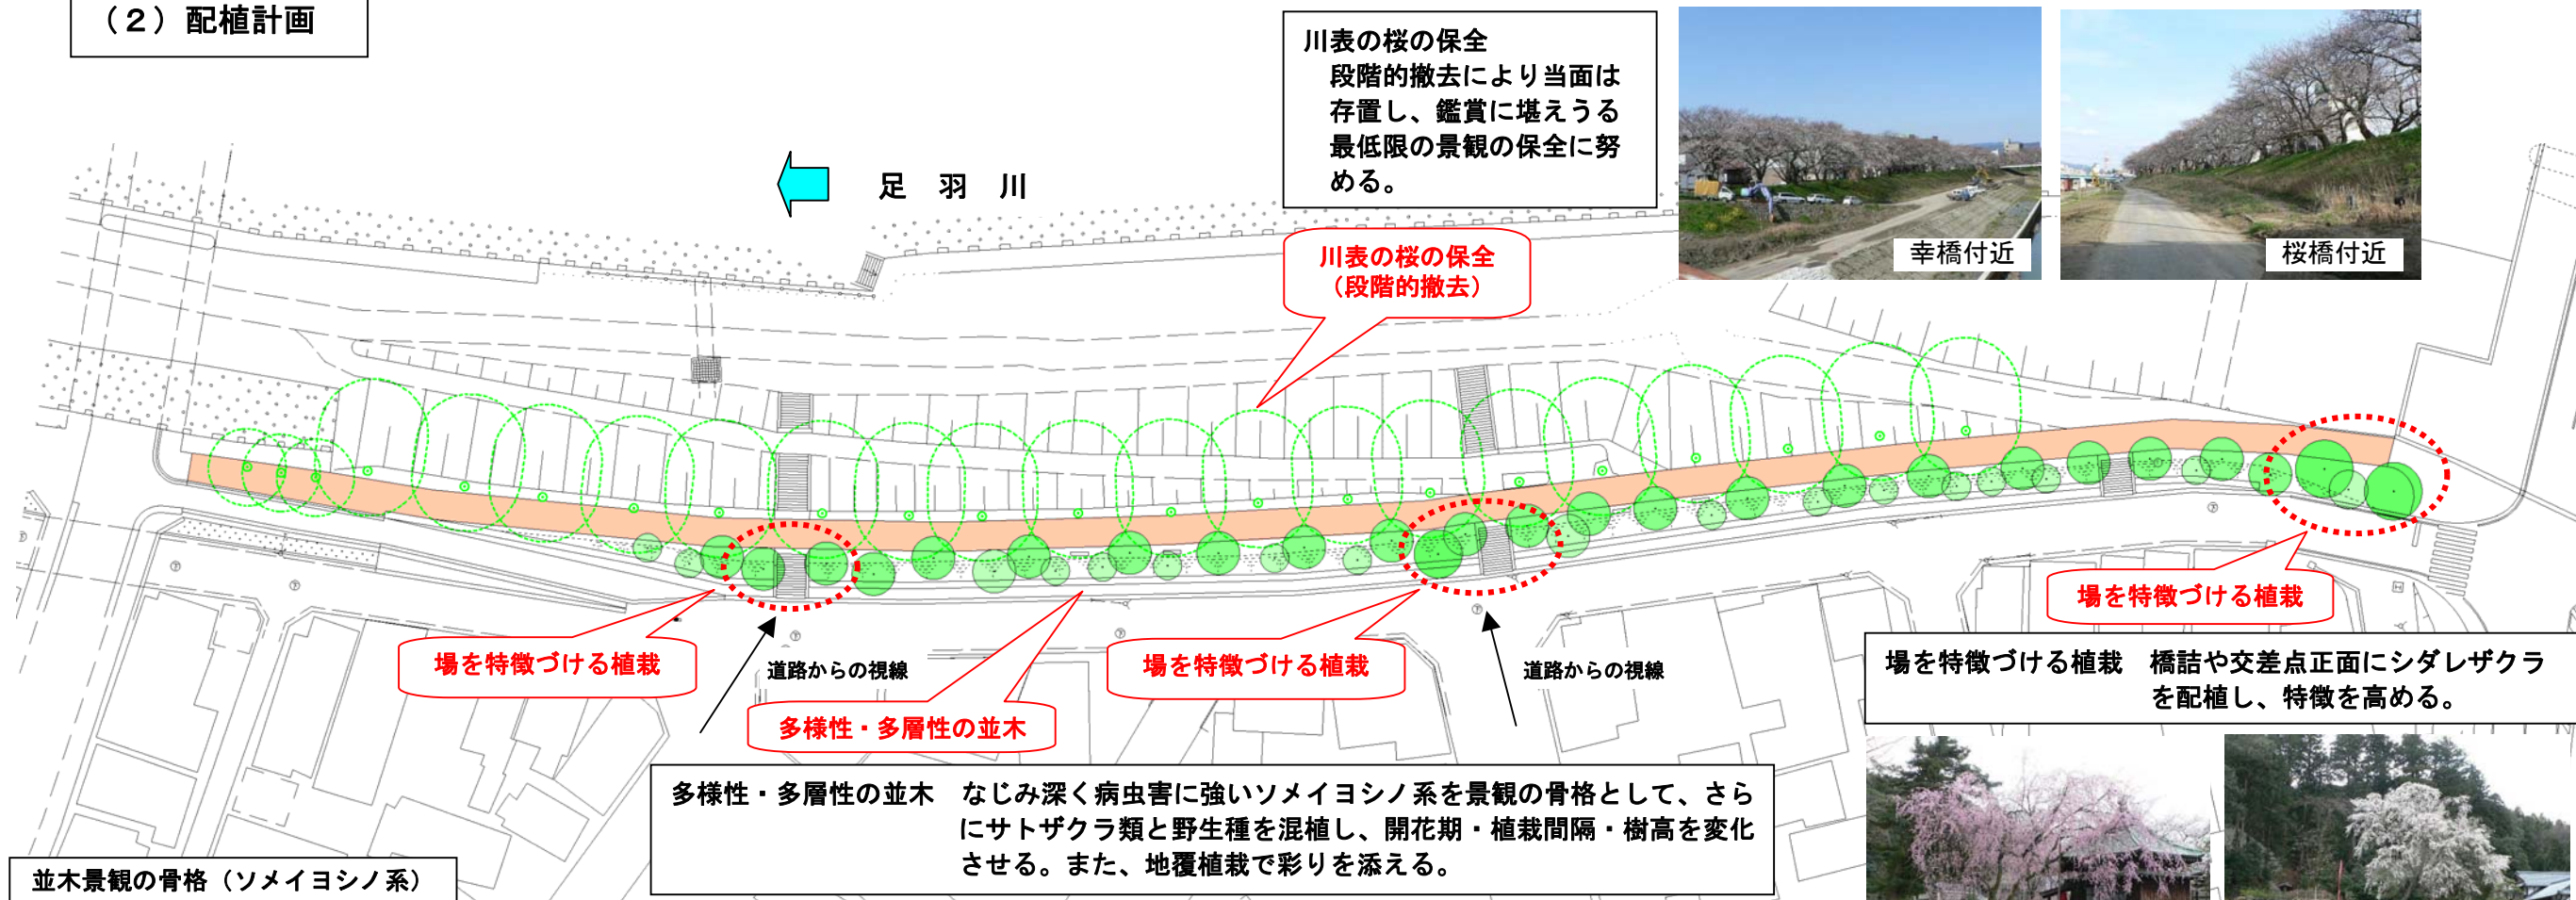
（２）配植計画

川表の桜の保全
段階的撤去により当面は存置し、鑑賞に堪えうる最低限の景観の保全に努める。

幸橋付近

桜橋付近

足　羽　川

川表の桜の保全
（段階的撤去）

場を特徴づける植栽

場を特徴づける植栽

道路からの視線

場を特徴づける植栽

道路からの視線

多様性・多層性の並木

場を特徴づける植栽　橋詰や交差点正面にシダレザクラを配植し、特徴を高める。

多様性・多層性の並木　なじみ深く病虫害に強いソメイヨシノ系を景観の骨格として、さらにサトザクラ類と野生種を混植し、開花期・植栽間隔・樹高を変化させる。また、地覆植栽で彩りを添える。

並木景観の骨格（ソメイヨシノ系）